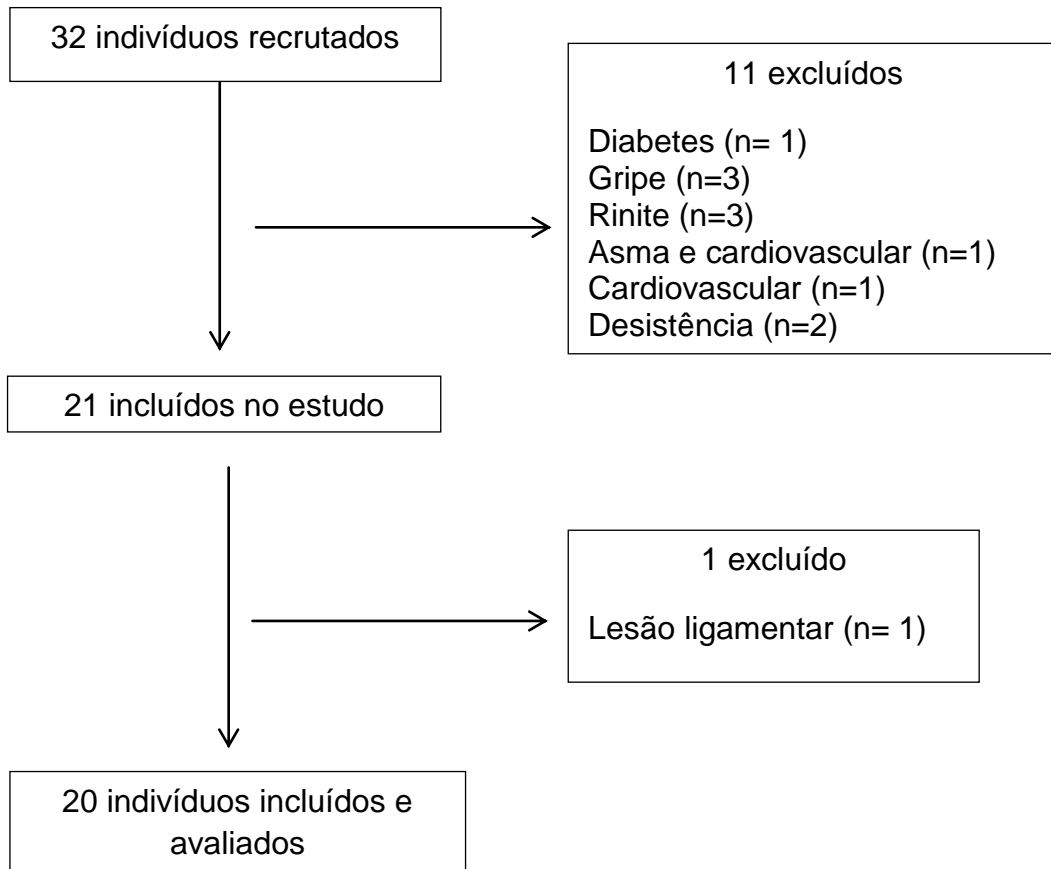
32 indivíduos recrutados

11 excluídos

Diabetes (n= 1)
Gripe (n=3)
Rinite (n=3)
Asma e cardiovascular (n=1)
Cardiovascular (n=1)
Desistência (n=2)

21 incluídos no estudo

1 excluído

Lesão ligamentar (n= 1)

20 indivíduos incluídos e avaliados